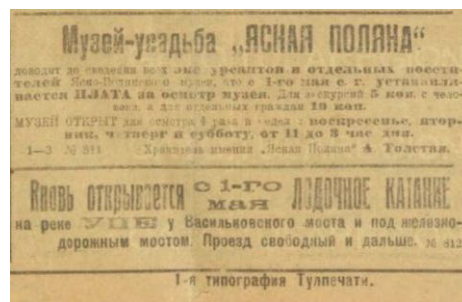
Музей-усадьба „ЯСНАЯ ПОЛЯНА"

доводит до сведения всех экс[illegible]урсантов и отдельных посетителей Ясно-Полянского музея, что с 1-го мая с. г. устанавливается ПЛАТА за осмотр музея. Для экскурсий 5 коп. с человека, а для отдельных граждан 10 коп.

МУЗЕЙ ОТКРЫТ для осмотра 4 раза в неделю: воскресенье, вторник, четверг и субботу, от 11 до 3 час дня.

1—3 № 811 Хранитель имения „Ясная Поляна" А. Толстая.

Вновь открывается с 1-го мая ЛОДОЧНОЕ КАТАНИЕ на реке УПЕ у Васильковского моста и под железнодорожным мостом. Проезд свободный и дальше. № 812

1-я типография Тулпечати.